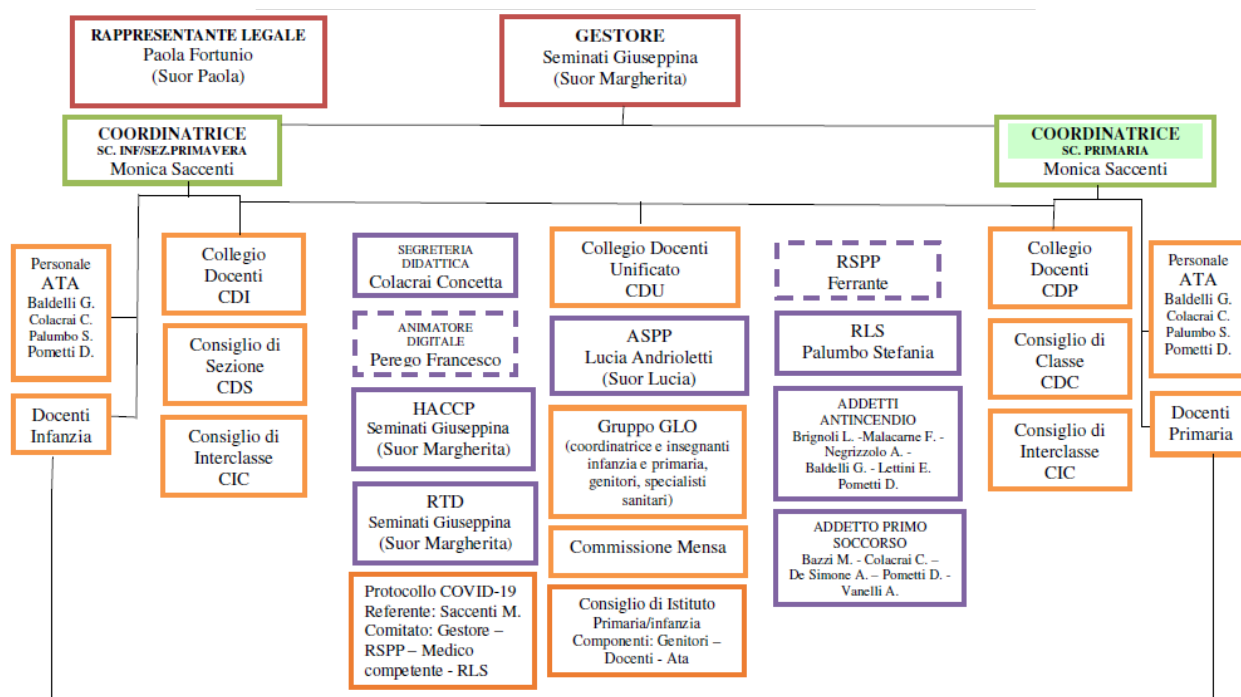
RAPPRESENTANTE LEGALE
Paola Fortunio
(Suor Paola)

GESTORE
Seminati Giuseppina
(Suor Margherita)

COORDINATRICE
SC. INF/SEZ.PRIMAVERA
Monica Saccenti

COORDINATRICE
SC. PRIMARIA
Monica Saccenti

Personale
ATA
Baldelli G.
Colacrai C.
Palumbo S.
Pometti D.

Docenti
Infanzia

Collegio
Docenti
CDI

Consiglio di
Sezione
CDS

Consiglio di
Interclasse
CIC

SEGRETERIA
DIDATTICA
Colacrai Concetta

ANIMATORE
DIGITALE
Perego Francesco

HACCP
Seminati Giuseppina
(Suor Margherita)

RTD
Seminati Giuseppina
(Suor Margherita)

Protocollo COVID-19
Referente: Saccenti M.
Comitato: Gestore – RSPP – Medico competente - RLS

Collegio Docenti
Unificato
CDU

ASPP
Lucia Andrioletti
(Suor Lucia)

Gruppo GLO
(coordinatrice e insegnanti infanzia e primaria, genitori, specialisti sanitari)

Commissione Mensa

Consiglio di Istituto
Primaria/infanzia
Componenti: Genitori – Docenti - Ata

RSPP
Ferrante

RLS
Palumbo Stefania

ADDETTI
ANTINCENDIO
Brignoli L. -Malacarne F. - Negrizzolo A. - Baldelli G. - Lettini E. Pometti D.

ADDETTO PRIMO
SOCCORSO
Bazzi M. - Colacrai C. – De Simone A. – Pometti D. - Vanelli A.

Collegio
Docenti
CDP

Consiglio di
Classe
CDC

Consiglio di
Interclasse
CIC

Personale
ATA
Baldelli G.
Colacrai C.
Palumbo S.
Pometti D.

Docenti
Primaria